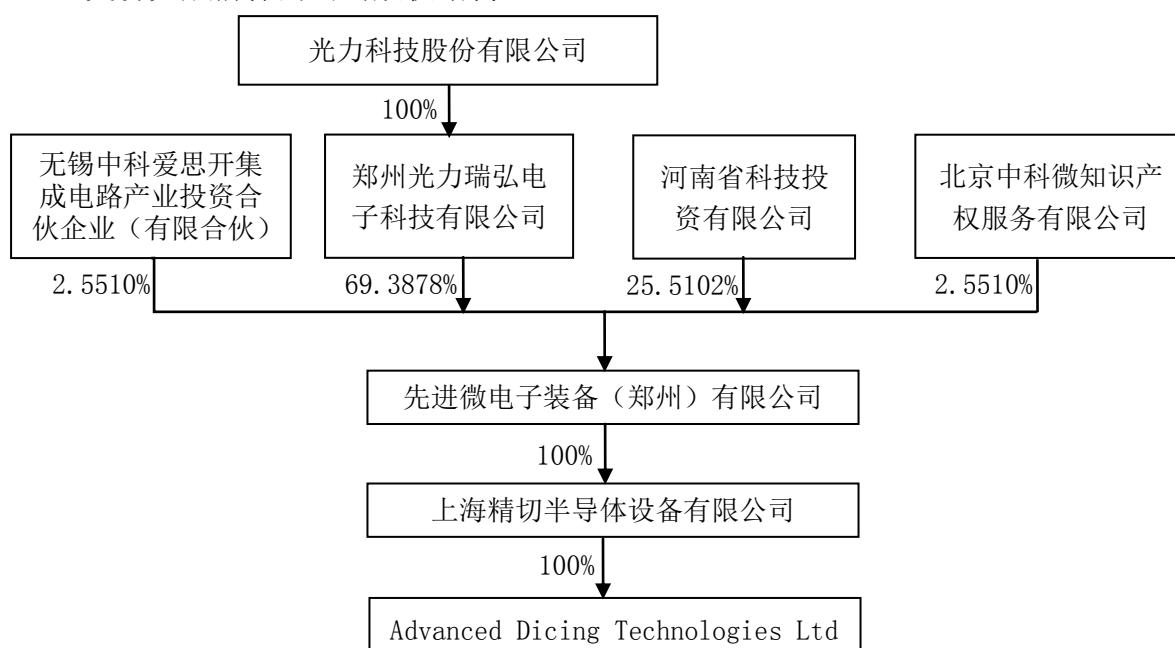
光力科技股份有限公司

100%

无锡中科爱思开集成电路产业投资合伙企业（有限合伙）

郑州光力瑞弘电子科技有限公司

河南省科技投资有限公司

北京中科微知识产权服务有限公司

2.5510%

69.3878%

25.5102%

2.5510%

先进微电子装备（郑州）有限公司

100%

上海精切半导体设备有限公司

100%

Advanced Dicing Technologies Ltd